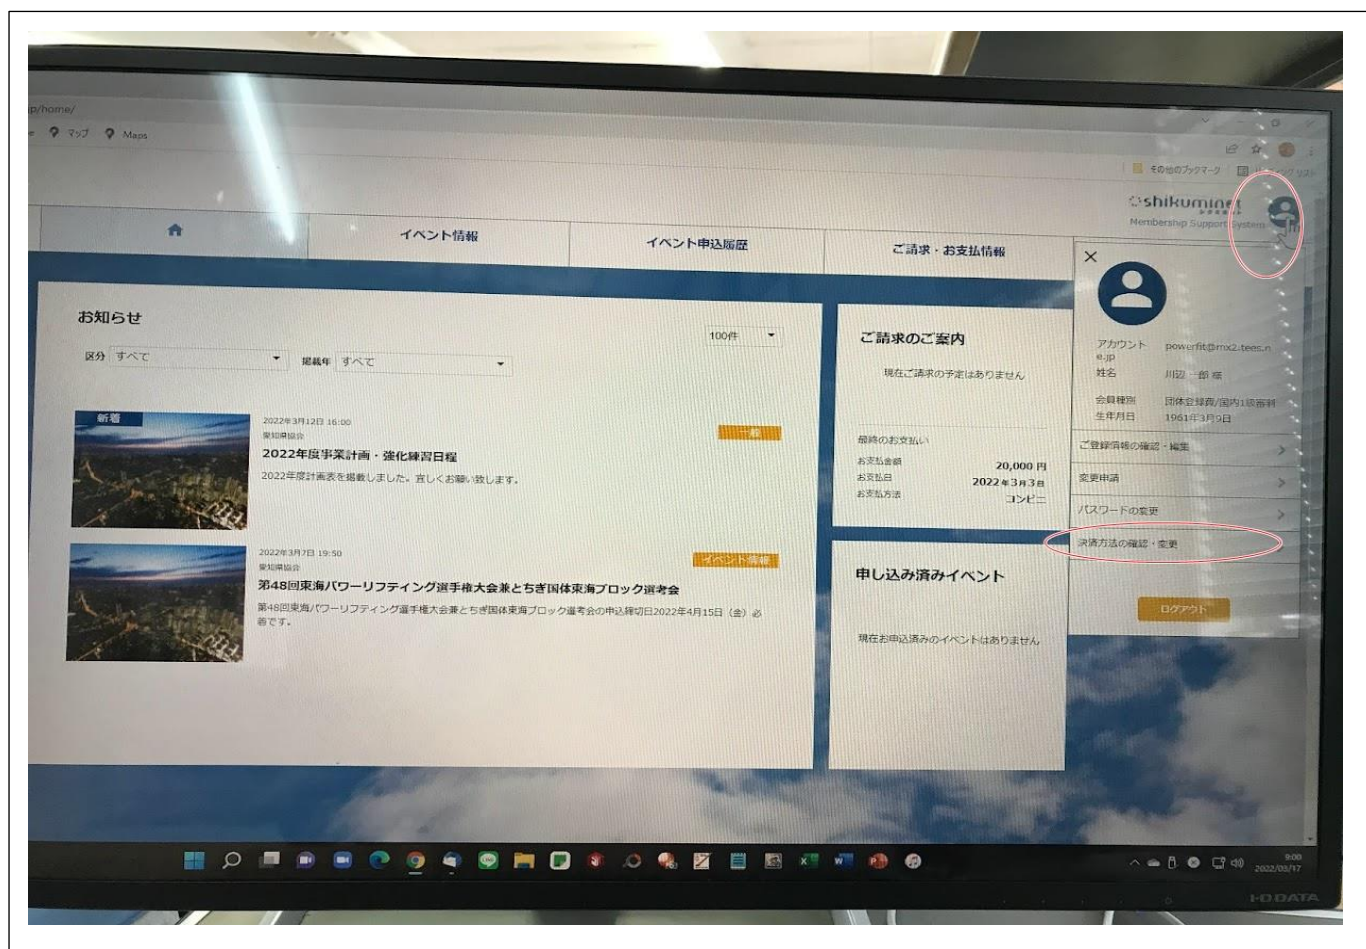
p/home/
マップ Maps
その他のブックマーク

shikuminet
Membership Support System

イベント情報
イベント申込履歴
ご請求・お支払情報

お知らせ
区分 すべて
掲載年 すべて
100件

新着
2022年3月12日 16:00
愛知県協会
一般
2022年度事業計画・強化練習日程
2022年度計画表を掲載しました。宜しくお願い致します。

2022年3月7日 19:50
愛知県協会
イベント情報
第48回東海パワーリフティング選手権大会兼とちぎ国体東海ブロック選考会
第48回東海パワーリフティング選手権大会兼とちぎ国体東海ブロック選考会の申込締切日2022年4月15日（金）必着です。

ご請求のご案内
現在ご請求の予定はありません

最終のお支払い
お支払金額 20,000 円
お支払日 2022年3月3日
お支払方法 コンビニ

申し込み済みイベント
現在お申込済みのイベントはありません

アカウント powerfit@mx2.tees.ne.jp
姓名 川辺 一郎 様
会員種別 団体登録費/国内1級審判
生年月日 1961年3月9日
ご登録情報の確認・編集
変更申請
パスワードの変更
決済方法の確認・変更
ログアウト

9:00
2022/03/17
I-O DATA